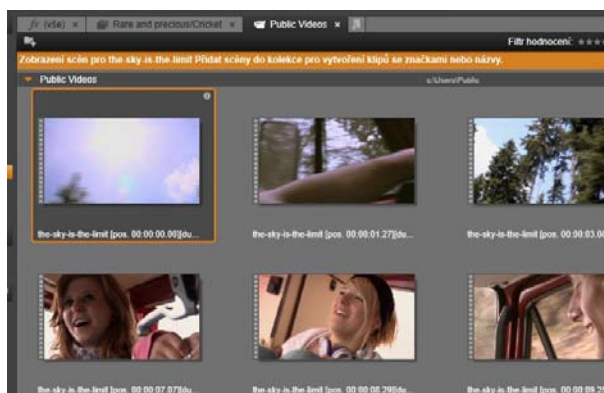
fx (vše) × Rare and precious/Cricket × Public Videos ×

Filtr hodnocení:

Zobrazení scén pro the-sky-is-the-limit Přidat scény do kolekce pro vytvoření klipů se značkami nebo názvy.

Public Videos c:\Users\Public

the-sky-is-the-limit [pos. 00:00:00.00][du...

the-sky-is-the-limit [pos. 00:00:01.27][du...

the-sky-is-the-limit [pos. 00:00:03.0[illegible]

the-sky-is-the-limit [pos. 00:00:07.07][du...

the-sky-is-the-limit [pos. 00:00:08.29][du...

the-sky-is-the-limit [pos. 00:00:09.2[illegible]